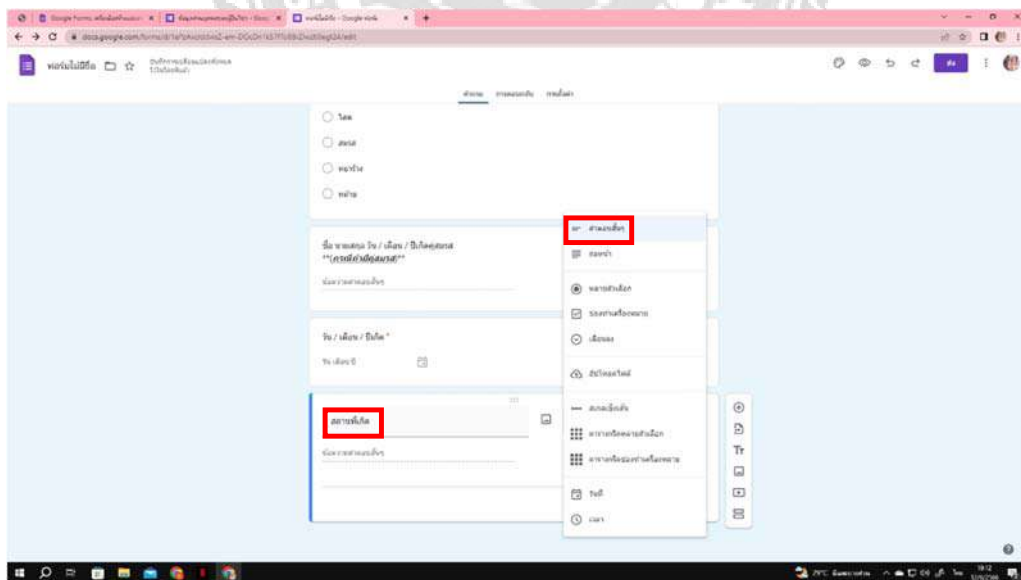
Google Forms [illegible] × | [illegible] × | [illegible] - Google ฟอร์ม × | +

docs.google.com/forms/d/1a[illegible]/edit

ฟอร์มไม่มีชื่อ

บันทึกการเปลี่ยนแปลงทั้งหมด ไว้ในไดรฟ์แล้ว

ส่ง

คำถาม การตอบกลับ การตั้งค่า

โสด

สมรส

หย่าร้าง

หม้าย

ชื่อ นามสกุล วัน / เดือน / ปีเกิดคู่สมรส

**(กรณีถ้ามีคู่สมรส)**

ข้อความคำตอบสั้นๆ

วัน / เดือน / ปีเกิด *

วัน เดือน ปี

สถานที่เกิด

ข้อความคำตอบสั้นๆ

คำตอบสั้นๆ

ย่อหน้า

หลายตัวเลือก

ช่องทำเครื่องหมาย

เลื่อนลง

อัปโหลดไฟล์

สเกลเชิงเส้น

ตารางกริดหลายตัวเลือก

ตารางกริดช่องทำเครื่องหมาย

วันที่

เวลา

Tr

29°C มีแดดบางส่วน

19:12

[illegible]